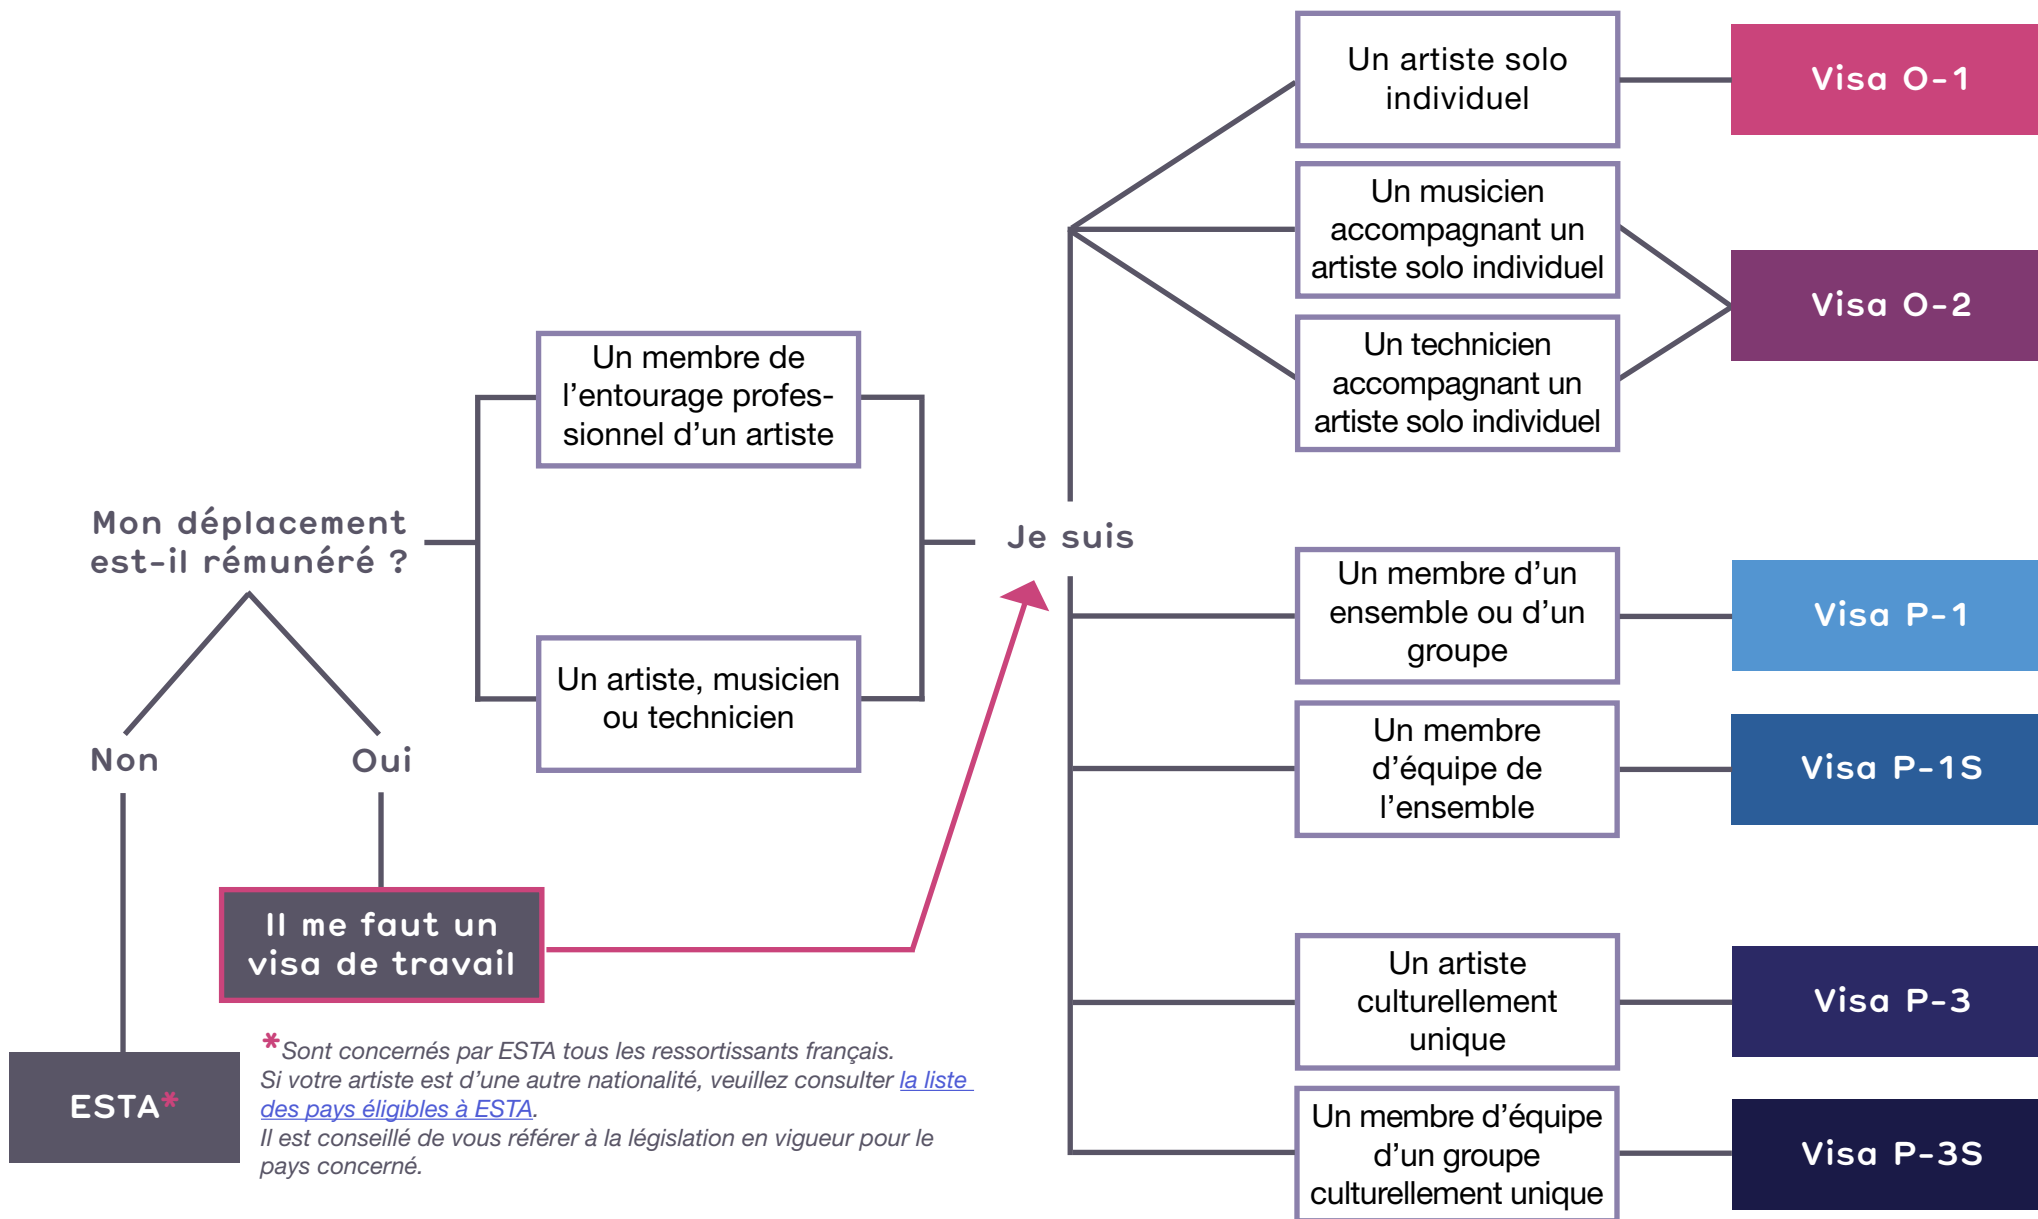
Mon déplacement est-il rémunéré ?

Non

Oui

ESTA*

Il me faut un visa de travail

*Sont concernés par ESTA tous les ressortissants français. Si votre artiste est d'une autre nationalité, veuillez consulter la liste des pays éligibles à ESTA. Il est conseillé de vous référer à la législation en vigueur pour le pays concerné.

Un membre de l'entourage professionnel d'un artiste

Un artiste, musicien ou technicien

Je suis

Un artiste solo individuel

Un musicien accompagnant un artiste solo individuel

Un technicien accompagnant un artiste solo individuel

Un membre d'un ensemble ou d'un groupe

Un membre d'équipe de l'ensemble

Un artiste culturellement unique

Un membre d'équipe d'un groupe culturellement unique

Visa O-1

Visa O-2

Visa P-1

Visa P-1S

Visa P-3

Visa P-3S